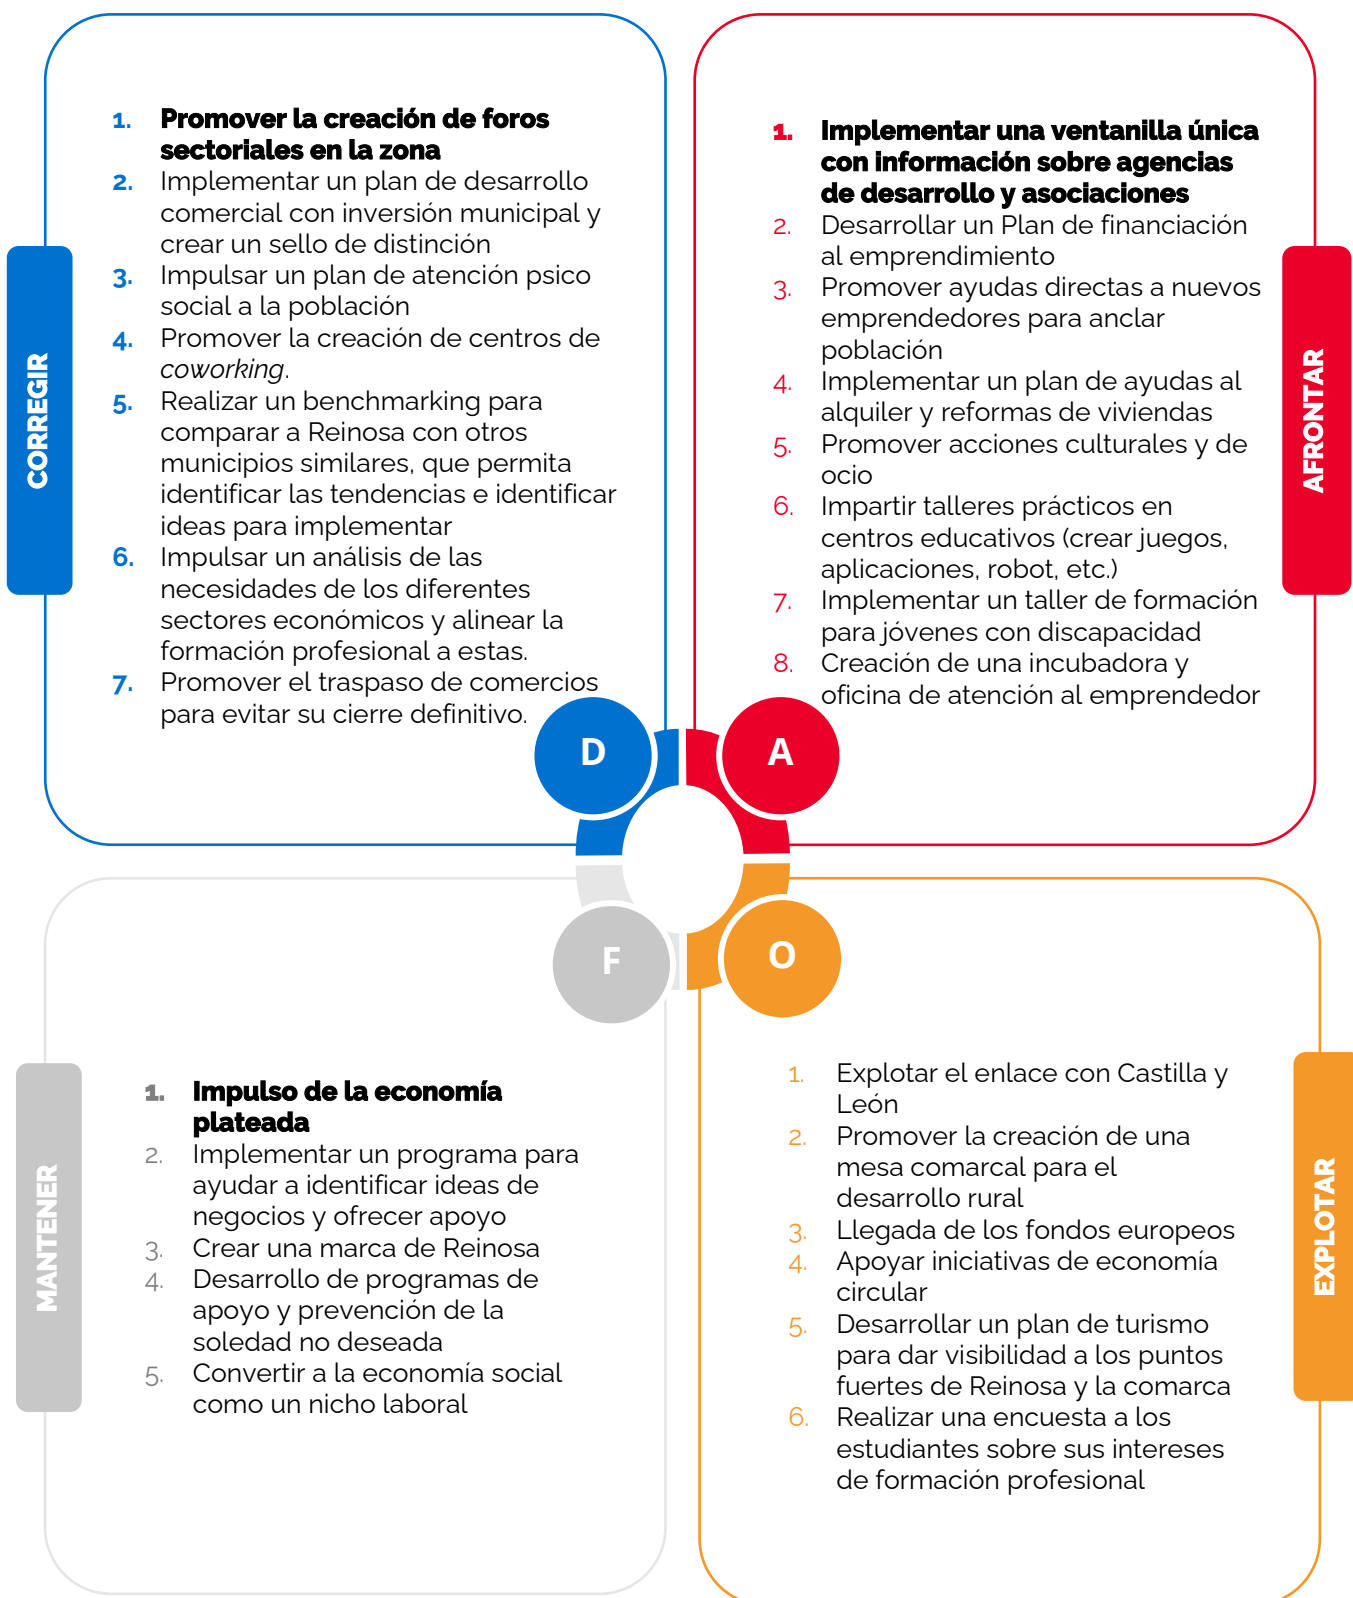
CORREGIR

1. **Promover la creación de foros sectoriales en la zona**
2. Implementar un plan de desarrollo comercial con inversión municipal y crear un sello de distinción
3. Impulsar un plan de atención psico social a la población
4. Promover la creación de centros de *coworking*.
5. Realizar un benchmarking para comparar a Reinosa con otros municipios similares, que permita identificar las tendencias e identificar ideas para implementar
6. Impulsar un análisis de las necesidades de los diferentes sectores económicos y alinear la formación profesional a estas.
7. Promover el traspaso de comercios para evitar su cierre definitivo.

AFRONTAR

1. **Implementar una ventanilla única con información sobre agencias de desarrollo y asociaciones**
2. Desarrollar un Plan de financiación al emprendimiento
3. Promover ayudas directas a nuevos emprendedores para anclar población
4. Implementar un plan de ayudas al alquiler y reformas de viviendas
5. Promover acciones culturales y de ocio
6. Impartir talleres prácticos en centros educativos (crear juegos, aplicaciones, robot, etc.)
7. Implementar un taller de formación para jóvenes con discapacidad
8. Creación de una incubadora y oficina de atención al emprendedor

D

A

F

O

MANTENER

1. **Impulso de la economía plateada**
2. Implementar un programa para ayudar a identificar ideas de negocios y ofrecer apoyo
3. Crear una marca de Reinosa
4. Desarrollo de programas de apoyo y prevención de la soledad no deseada
5. Convertir a la economía social como un nicho laboral

EXPLOTAR

1. Explotar el enlace con Castilla y León
2. Promover la creación de una mesa comarcal para el desarrollo rural
3. Llegada de los fondos europeos
4. Apoyar iniciativas de economía circular
5. Desarrollar un plan de turismo para dar visibilidad a los puntos fuertes de Reinosa y la comarca
6. Realizar una encuesta a los estudiantes sobre sus intereses de formación profesional